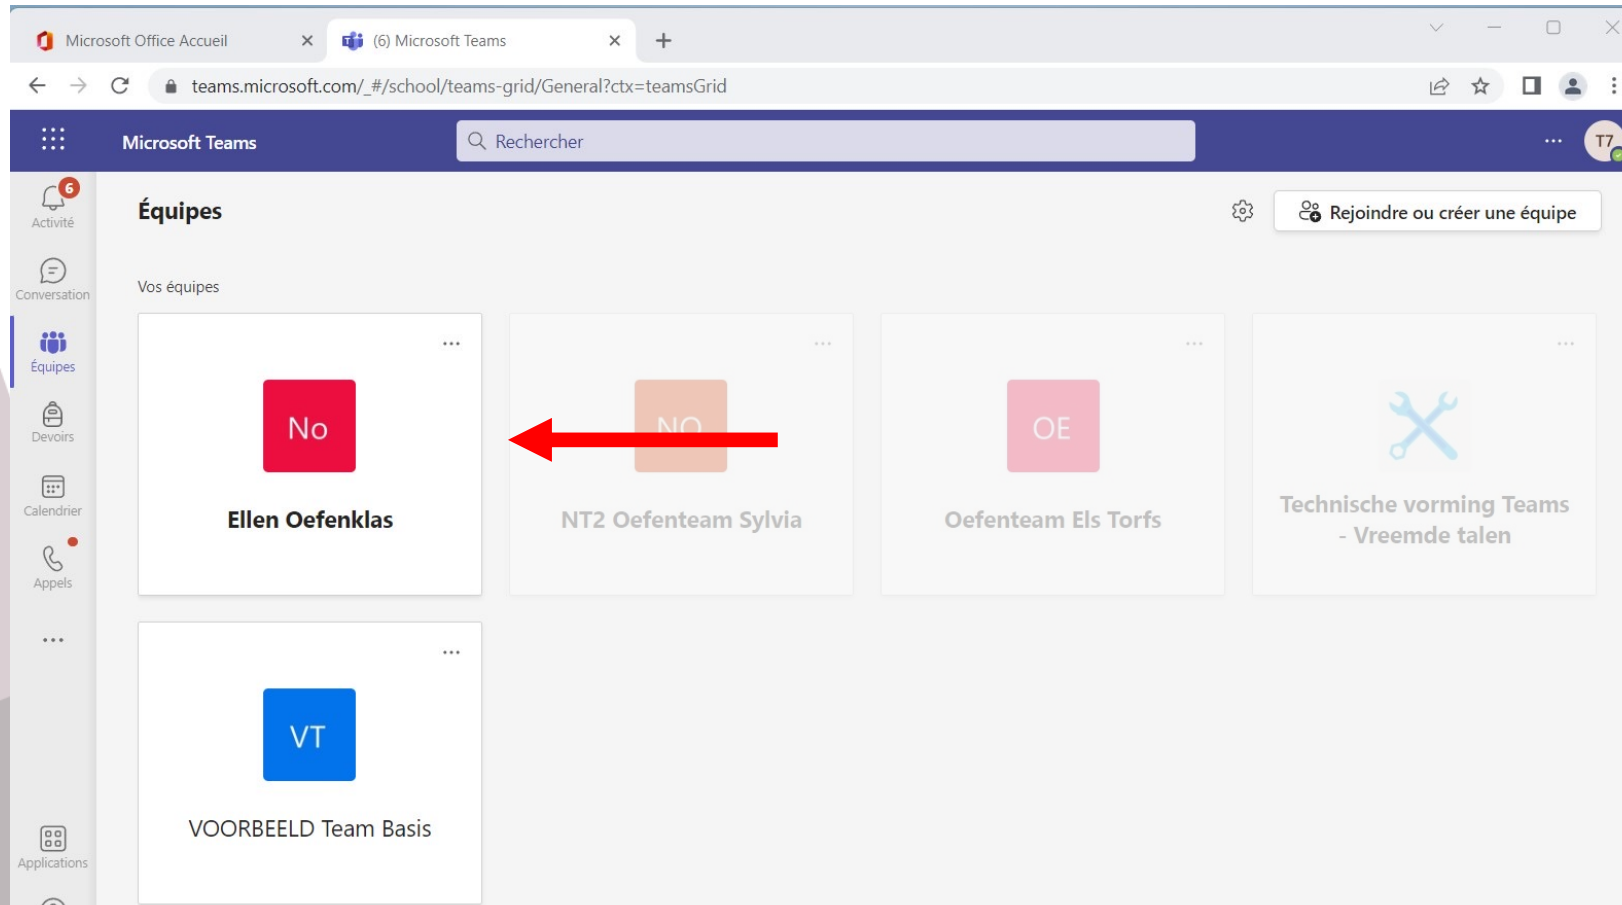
Microsoft Office Accueil
(6) Microsoft Teams
teams.microsoft.com/_#/school/teams-grid/General?ctx=teamsGrid
Microsoft Teams
Rechercher
T7
6
Activité
Conversation
Équipes
Devoirs
Calendrier
Appels
...
Applications
Équipes
Rejoindre ou créer une équipe
Vos équipes
...
No
Ellen Oefenklas
...
NO
NT2 Oefenteam Sylvia
...
OE
Oefenteam Els Torfs
...
Technische vorming Teams - Vreemde talen
...
VT
VOORBEELD Team Basis